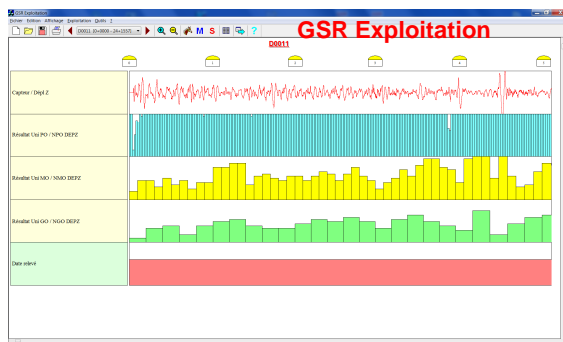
GSR Exploitation
Fichier Edition Affichage Exploitation Outils ?
D0011 (0+0000 - 24+1517)
M S
GSR Exploitation
D0011
0
1
2
3
4
5
Capteur / Dépl Z
Résultat Uni FO / NFO DEPZ
Résultat Uni MO / NMO DEPZ
Résultat Uni GO / NGO DEPZ
Date relevé